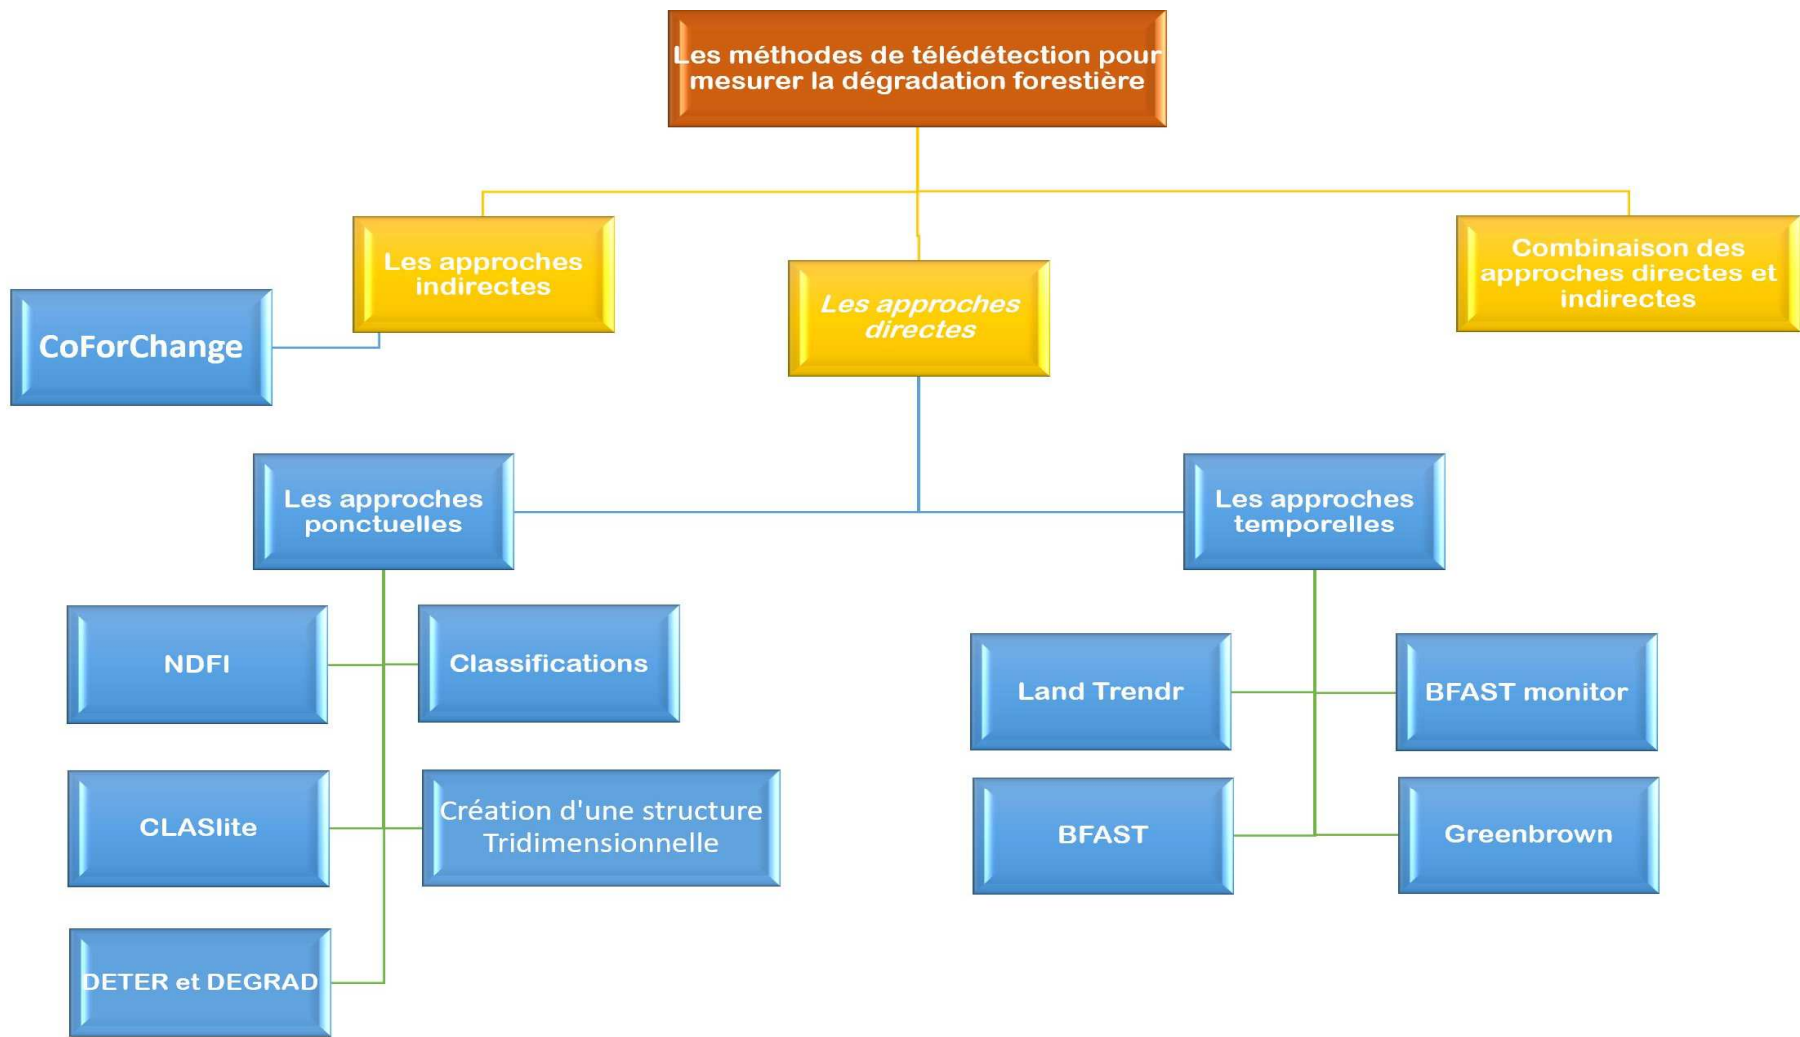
Les méthodes de télédétection pour mesurer la dégradation forestière

Les approches indirectes

Les approches directes

Combinaison des approches directes et indirectes

CoForChange

Les approches ponctuelles

Les approches temporelles

NDFI

Classifications

CLASlite

Création d'une structure Tridimensionnelle

DETER et DEGRAD

Land Trendr

BFAST monitor

BFAST

Greenbrown